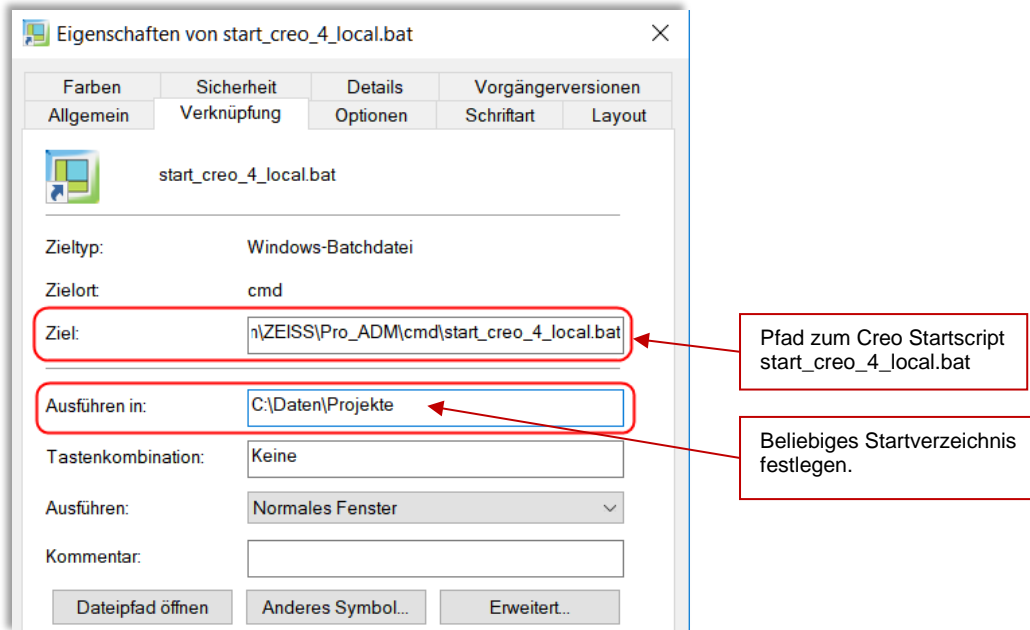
Eigenschaften von start_creo_4_local.bat

Farben | Sicherheit | Details | Vorgängerversionen
Allgemein | Verknüpfung | Optionen | Schriftart | Layout

start_creo_4_local.bat

Zieltyp: Windows-Batchdatei

Zielort: cmd

Ziel: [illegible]\ZEISS\Pro_ADM\cmd\start_creo_4_local.bat

Pfad zum Creo Startscript start_creo_4_local.bat

Ausführen in: C:\Daten\Projekte

Beliebiges Startverzeichnis festlegen.

Tastenkombination: Keine

Ausführen: Normales Fenster

Kommentar:

Dateipfad öffnen | Anderes Symbol... | Erweitert...